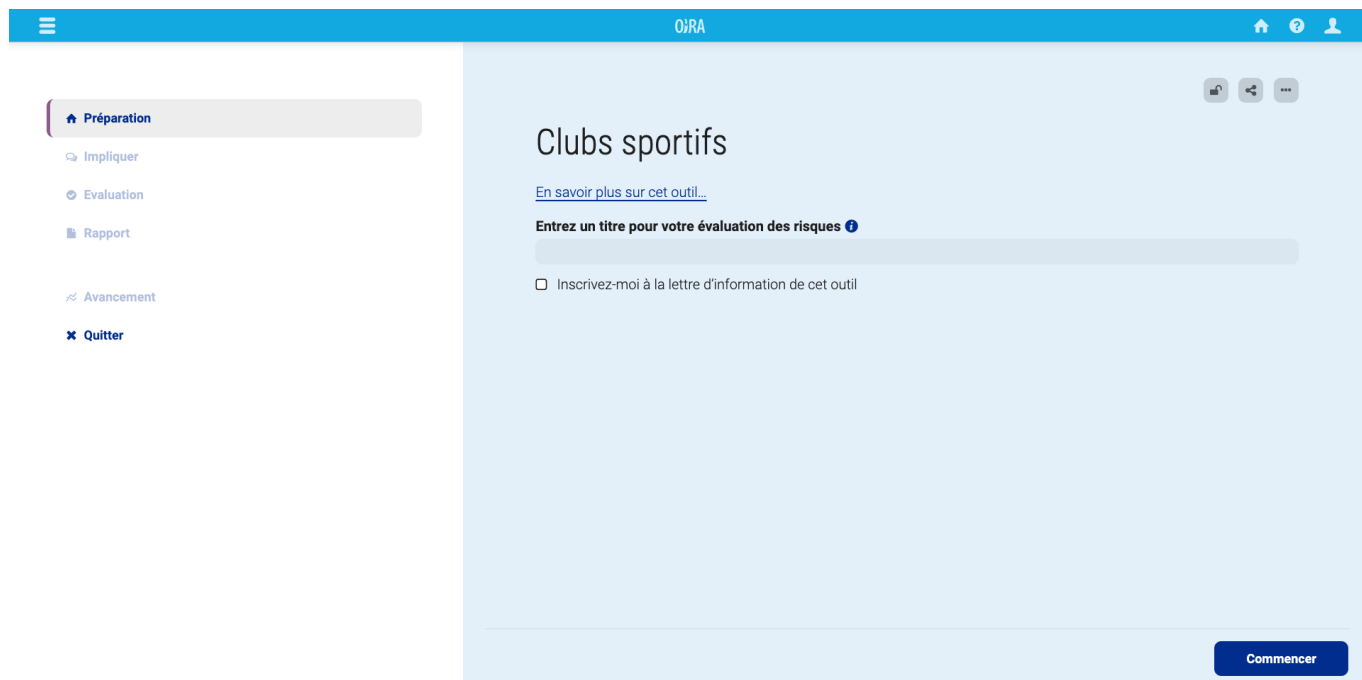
OiRA

Préparation
Impliquer
Evaluation
Rapport

Avancement
Quitter

Clubs sportifs

En savoir plus sur cet outil…

Entrez un titre pour votre évaluation des risques

Inscrivez-moi à la lettre d'information de cet outil

Commencer